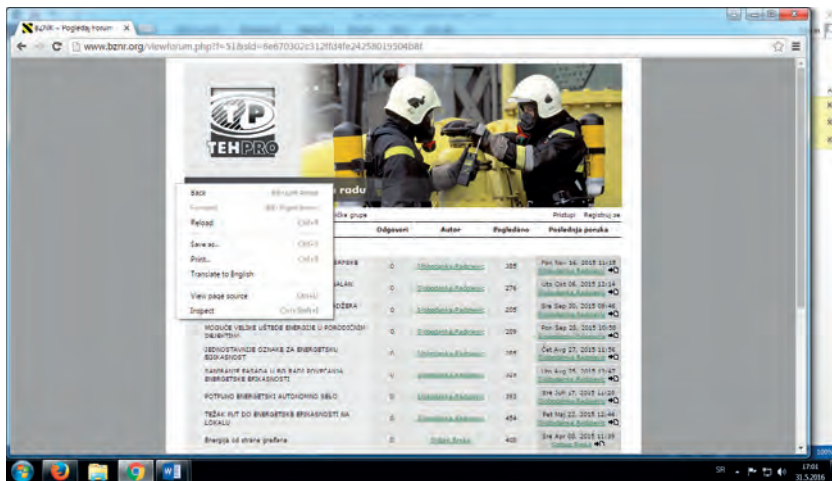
BZNR • Pogledaj forum

www.bznr.org/viewforum.php?f=51&sid=6e670302c312ffd4fe2425801950 4b8f

TP
TEHPRO

radu

ačke grupe

Pristupi Registruj se

| | Odgovori | Autor | Pogledano | Poslednja poruka |
|---|---|---|---|---|
| | 0 | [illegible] | 385 | Pon Nov 16, 2015 11:19 |
| | 0 | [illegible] | 276 | Uto Okt 06, 2015 12:14 |
| | 0 | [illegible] | 205 | Sre Sep 30, 2015 09:46 |
| MOGUĆE VELIKE UŠTEDE ENERGIJE U PORODIČNIM DESINTIMA | 0 | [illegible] | 209 | Pon Sep 28, 2015 10:58 |
| JEDNOSTAVNIJE OZNAKE ZA ENERGETSKU EFIKASNOST | 0 | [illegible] | 309 | Čet Avg 27, 2015 11:56 |
| SANIRANJE FASADA U 80 BARI POVEĆANJA ENERGETSKE EFIKASNOSTI | 0 | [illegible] | 324 | Uto Avg 18, 2015 15:47 |
| POTPUNO ENERGETSKI AUTONOMNO SELO | 0 | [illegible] | 393 | Sre Jun 17, 2015 11:25 |
| TEŽAK PUT DO ENERGETSKE EFIKASNOSTI NA LOKALU | 0 | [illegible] | 454 | Pet Maj 22, 2015 12:44 |
| Energija iz strane prefera | 0 | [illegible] | 400 | Sre Apr 08, 2015 11:39 |

Back Alt+Left Arrow
Forward Alt+Right Arrow
Reload Ctrl+R
Save as... Ctrl+S
Print... Ctrl+P
Translate to English
View page source Ctrl+U
Inspect Ctrl+Shift+I

SR 17:01 31.5.2016